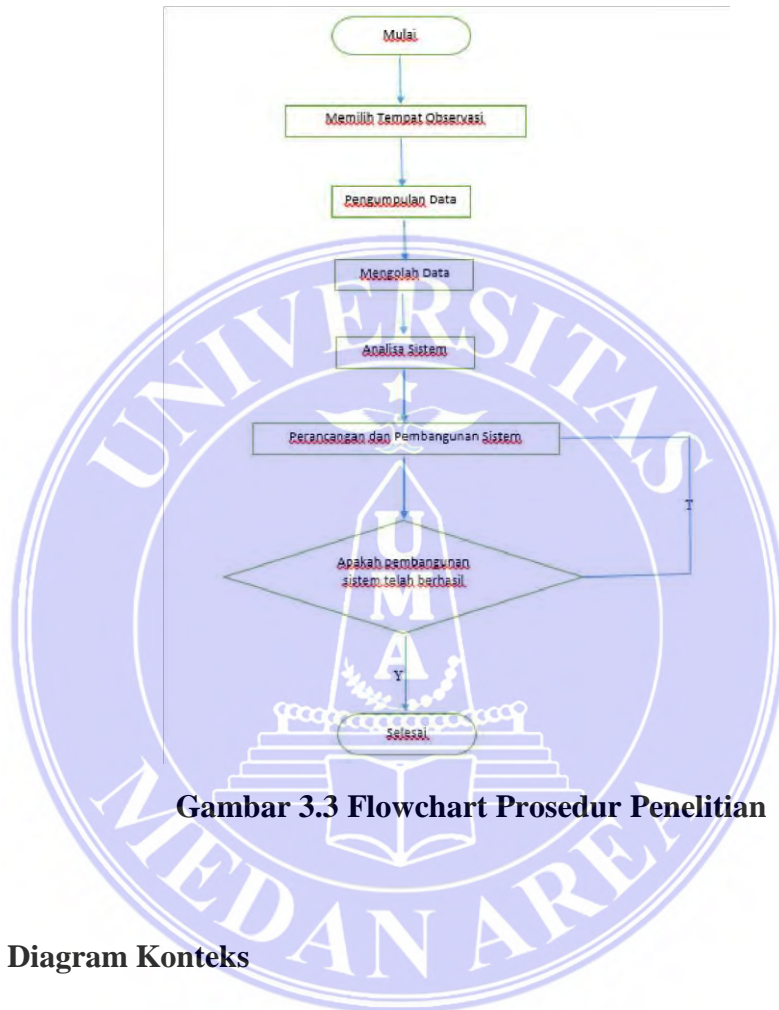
Mulai

Memilih Tempat Observasi

Pengumpulan Data

Mengolah Data

Analisa Sistem

Perancangan dan Pembangunan Sistem

T

Apakah pembangunan sistem telah berhasil

Y

Selesai

UNIVERSITAS MEDAN AREA

U M A

Gambar 3.3 Flowchart Prosedur Penelitian

Diagram Konteks